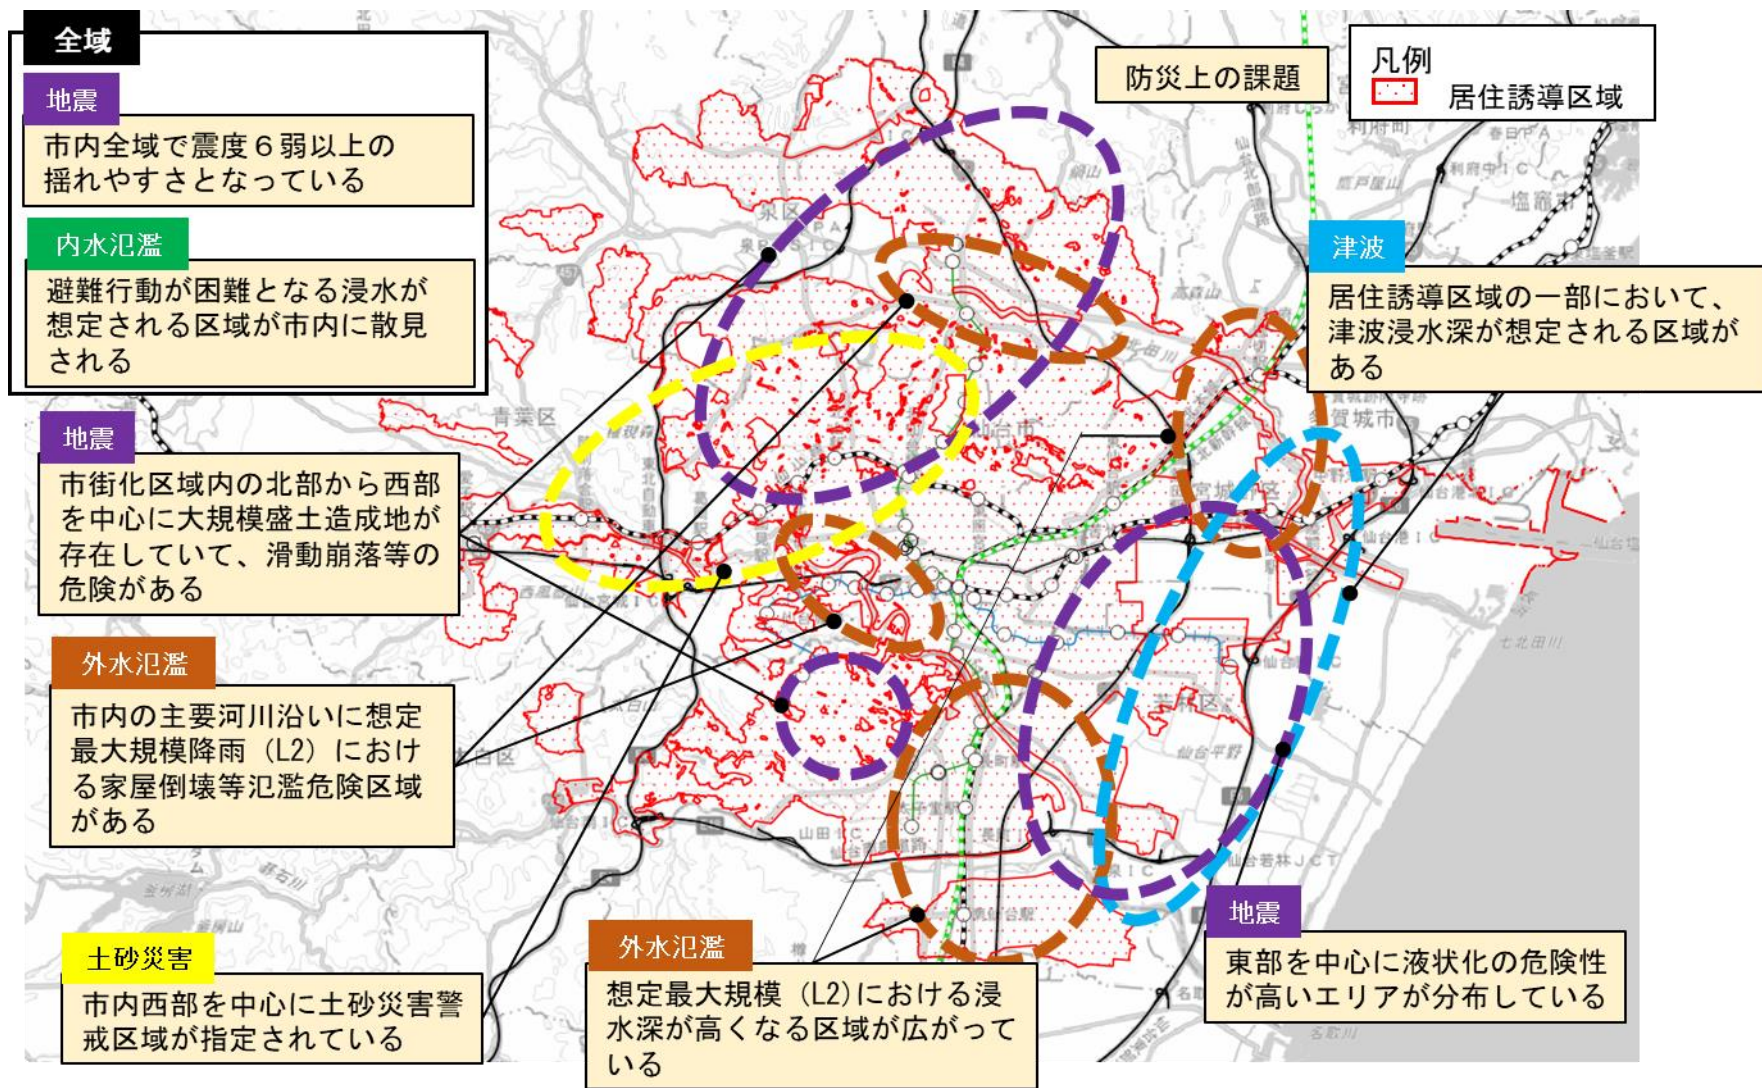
全域

地震

市内全域で震度６弱以上の揺れやすさとなっている

内水氾濫

避難行動が困難となる浸水が想定される区域が市内に散見される

防災上の課題

凡例

居住誘導区域

津波

居住誘導区域の一部において、津波浸水深が想定される区域がある

地震

市街化区域内の北部から西部を中心に大規模盛土造成地が存在していて、滑動崩落等の危険がある

外水氾濫

市内の主要河川沿いに想定最大規模降雨（L2）における家屋倒壊等氾濫危険区域がある

土砂災害

市内西部を中心に土砂災害警戒区域が指定されている

外水氾濫

想定最大規模（L2）における浸水深が高くなる区域が広がっている

地震

東部を中心に液状化の危険性が高いエリアが分布している

泉区

青葉区

仙台市

多賀城市

若林区

太白区

利府町

七北田川

名取川

仙台港

仙台平野

山田IC

仙台南IC

仙台若林JCT